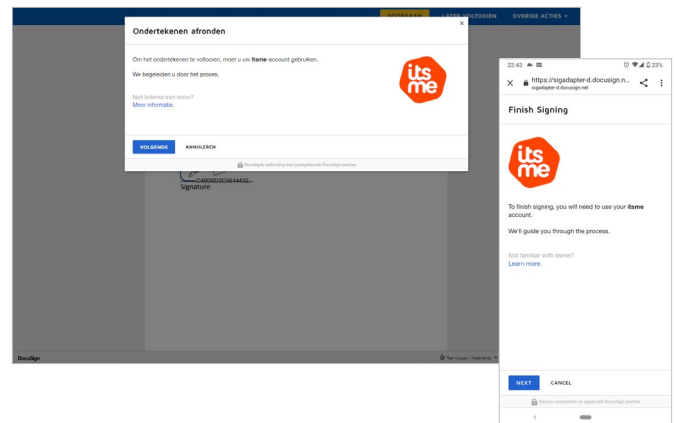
DOORGAAN LATER VOLTOOIEN OVERIGE ACTIES ▾

Ondertekenen afronden

×

Om het ondertekenen te voltooien, moet u uw itsme-account gebruiken.

We begeleiden u door het proces.

itsme

Niet bekend met itsme?
Meer informatie.

VOLGENDE ANNULEREN

Beveiligde verbinding met goedgekeurde DocuSign partner

C49D0D3C5614432...
Signature

DocuSign

22:43 ☁ ✉ ⏰ ▾◢ 🔋33%

×

https://sigadapter-d.docusign.n...
sigadapter-d.docusign.net

Finish Signing

itsme

To finish signing, you will need to use your itsme account.

We'll guide you through the process.

Not familiar with itsme?
Learn more.

NEXT CANCEL

Secure connection to approved DocuSign partner